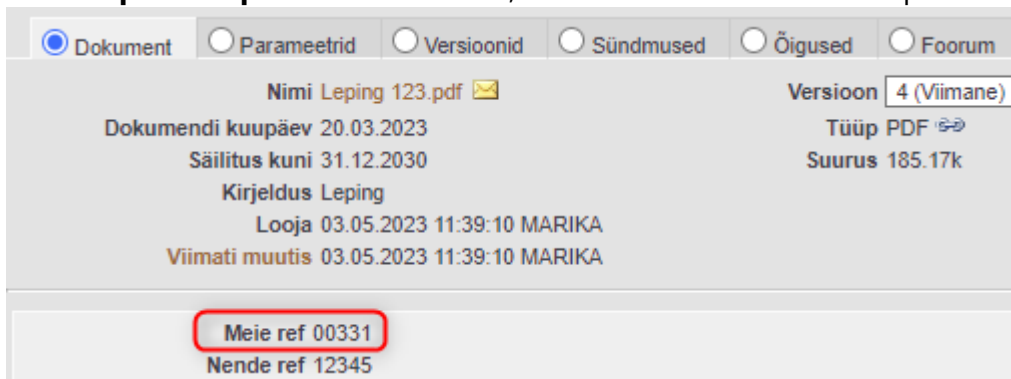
Dokument
Parameetrid
Versioonid
Sündmused
Õigused
Foorum

Nimi Leping 123.pdf
Versioon 4 (Viimane)
Dokumendi kuupäev 20.03.2023
Tüüp PDF
Säilitus kuni 31.12.2030
Suurus 185.17k
Kirjeldus Leping
Looja 03.05.2023 11:39:10 MARIKA
Viimati muutis 03.05.2023 11:39:10 MARIKA

Meie ref 00331
Nende ref 12345